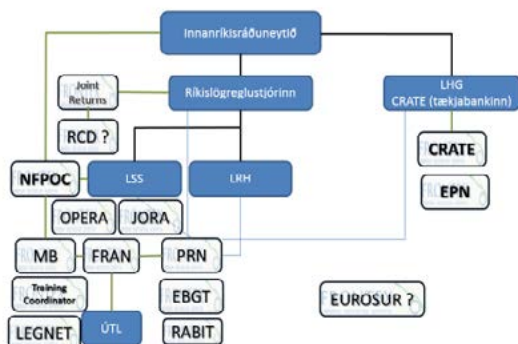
Innanríkisráðuneytið

Joint Returns

Ríkislögreglustjórinn

LHG
CRATE (tækjabankinn)

RCD ?

CRATE

NFPOC

LSS

LRH

EPN

OPERA

JORA

MB

FRAN

PRN

Training Coordinator

EBGT

EUROSUR ?

LEGNET

ÚTL

RABIT